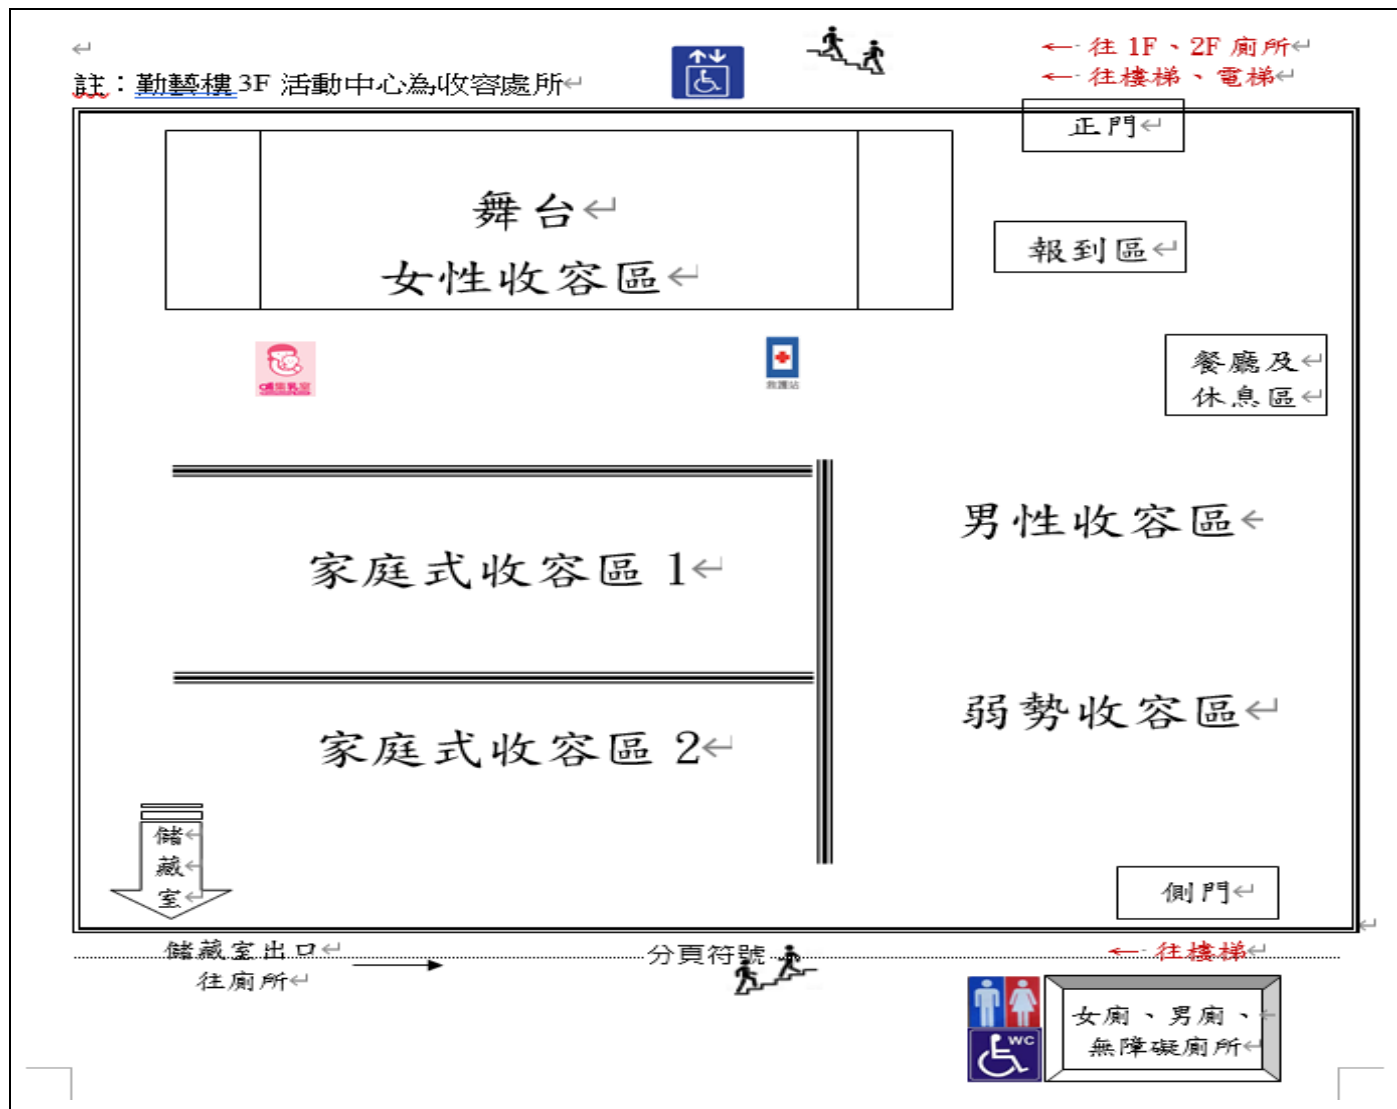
註：勤藝樓 3F 活動中心為收容處所

往 1F、2F 廁所
往樓梯、電梯

正門

舞台
女性收容區

報到區

哺集乳室

救護站

餐廳及
休息區

男性收容區

家庭式收容區 1

弱勢收容區

家庭式收容區 2

儲
藏
室

側門

儲藏室出口
往廁所

分頁符號

往樓梯

WC

女廁、男廁、
無障礙廁所